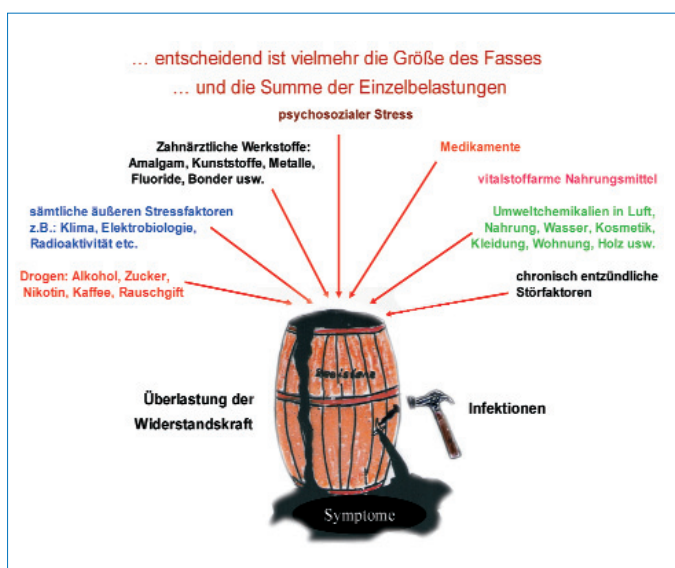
… entscheidend ist vielmehr die Größe des Fasses
… und die Summe der Einzelbelastungen

psychosozialer Stress

Zahnärztliche Werkstoffe: Amalgam, Kunststoffe, Metalle, Fluoride, Bonder usw.

Medikamente

vitalstoffarme Nahrungsmittel

sämtliche äußeren Stressfaktoren z.B.: Klima, Elektrobiologie, Radioaktivität etc.

Umweltchemikalien in Luft, Nahrung, Wasser, Kosmetik, Kleidung, Wohnung, Holz usw.

Drogen: Alkohol, Zucker, Nikotin, Kaffee, Rauschgift

chronisch entzündliche Störfaktoren

Basisfass

Überlastung der Widerstandskraft

Infektionen

Symptome